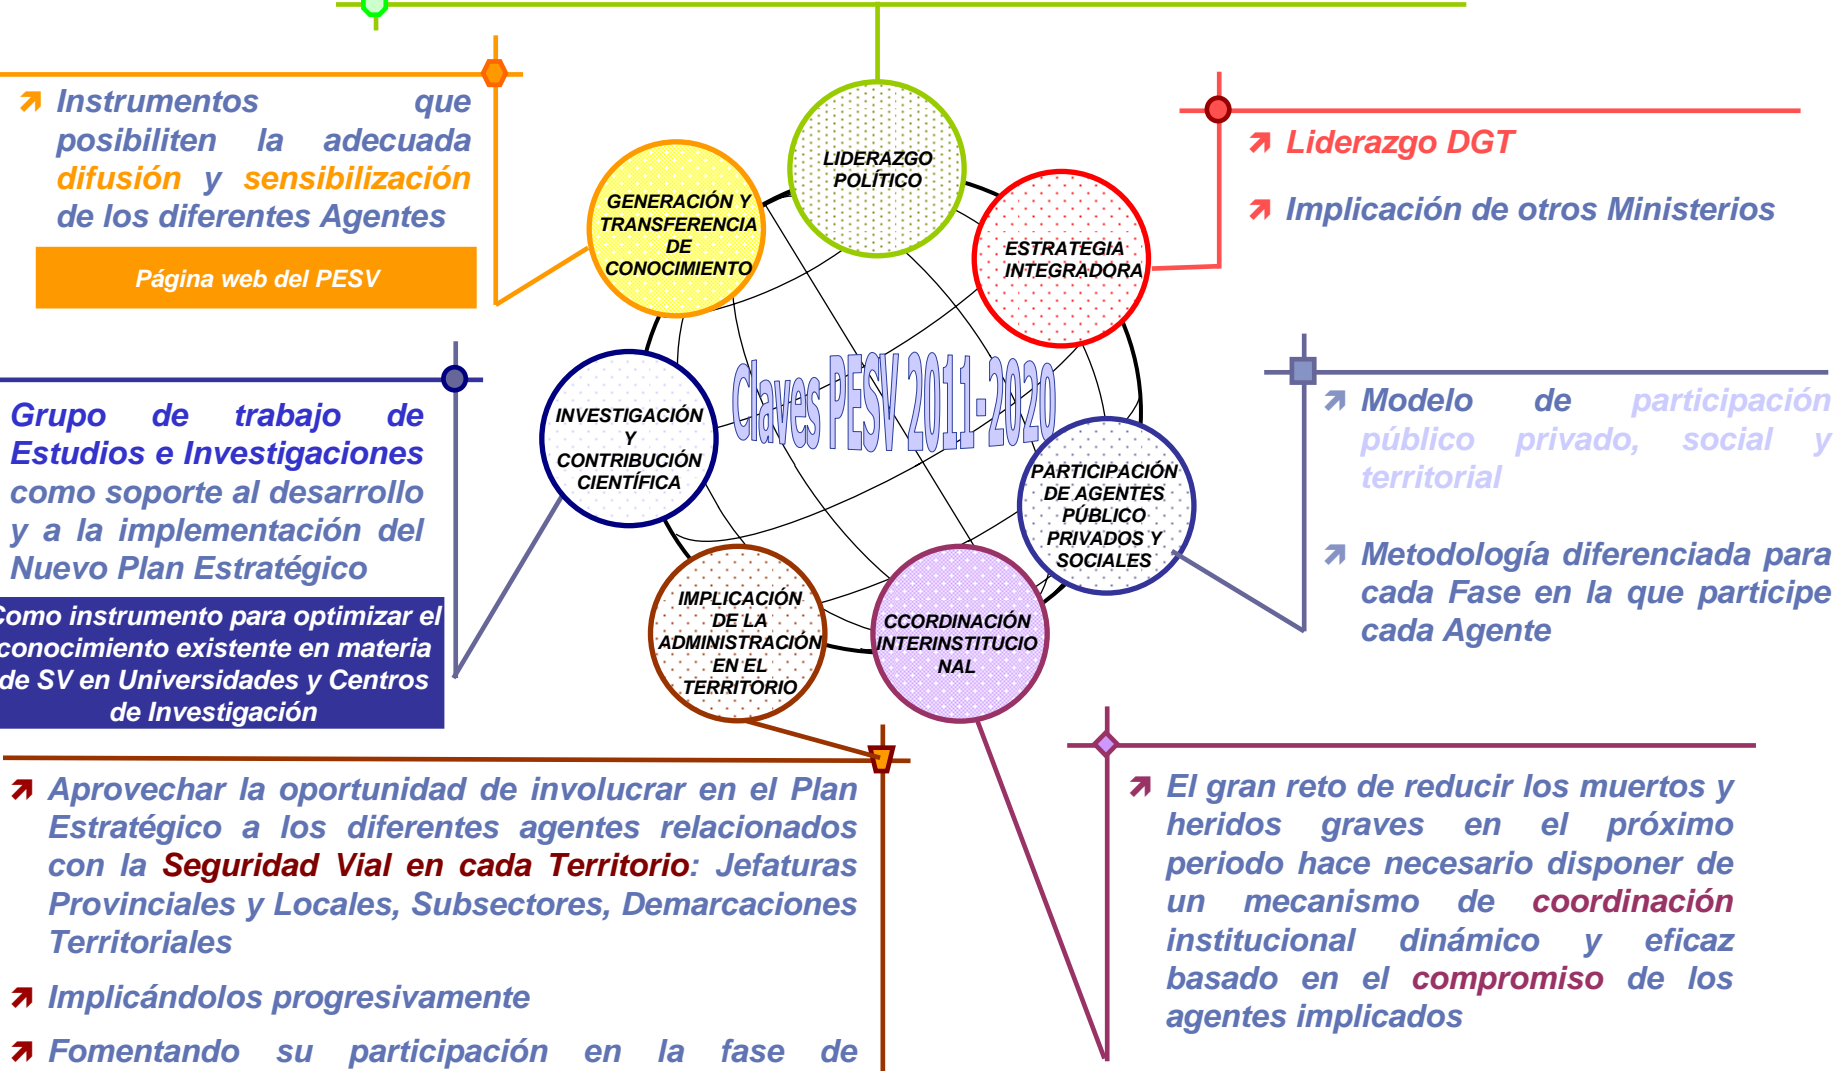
Instrumentos que posibiliten la adecuada difusión y sensibilización de los diferentes Agentes

Página web del PESV

LIDERAZGO POLÍTICO

GENERACIÓN Y TRANSFERENCIA DE CONOCIMIENTO

ESTRATEGIA INTEGRADORA

Liderazgo DGT

Implicación de otros Ministerios

Claves PESV 2011-2020

INVESTIGACIÓN Y CONTRIBUCIÓN CIENTÍFICA

PARTICIPACIÓN DE AGENTES PÚBLICO PRIVADOS Y SOCIALES

IMPLICACIÓN DE LA ADMINISTRACIÓN EN EL TERRITORIO

CCORDINACIÓN INTERINSTITUCIONAL

Grupo de trabajo de Estudios e Investigaciones como soporte al desarrollo y a la implementación del Nuevo Plan Estratégico

Como instrumento para optimizar el conocimiento existente en materia de SV en Universidades y Centros de Investigación

Modelo de participación público privado, social y territorial

Metodología diferenciada para cada Fase en la que participe cada Agente

Aprovechar la oportunidad de involucrar en el Plan Estratégico a los diferentes agentes relacionados con la Seguridad Vial en cada Territorio: Jefaturas Provinciales y Locales, Subsectores, Demarcaciones Territoriales

Implicándolos progresivamente

Fomentando su participación en la fase de

El gran reto de reducir los muertos y heridos graves en el próximo periodo hace necesario disponer de un mecanismo de coordinación institucional dinámico y eficaz basado en el compromiso de los agentes implicados